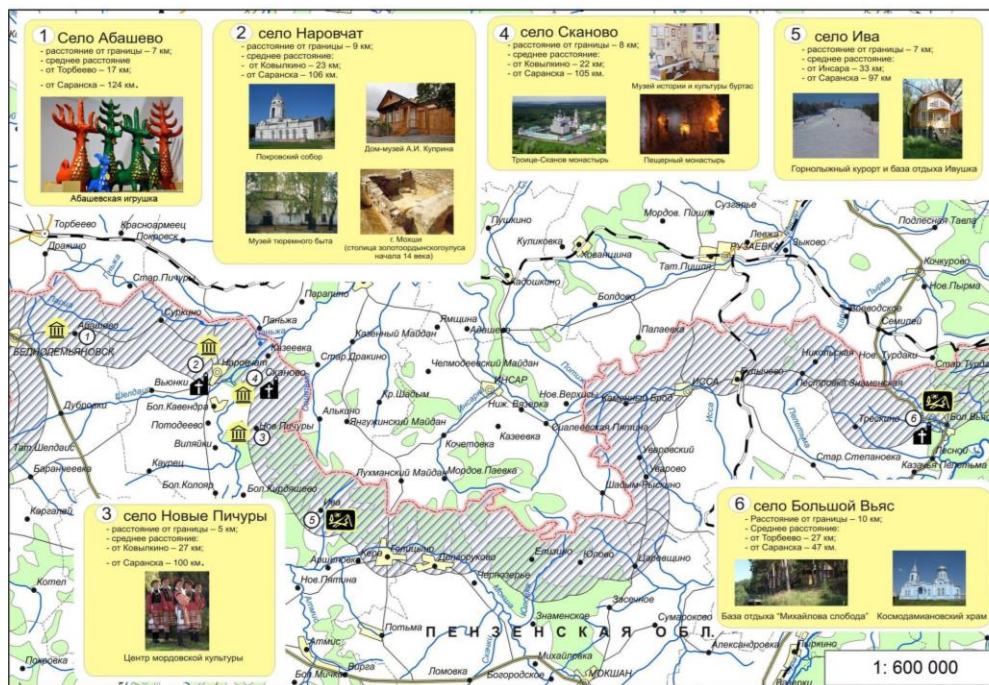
1 Село Абашево
- расстояние от границы – 7 км;
- среднее расстояние
- от Торбеево – 17 км;
- от Саранска – 124 км.
Абашевская игрушка

2 село Наровчат
- расстояние от границы – 9 км;
- среднее расстояние:
- от Ковылкино – 23 км;
- от Саранска – 106 км.
Покровский собор
Дом-музей А.И. Куприна
Музей тюремного быта
г. Мокши (столица золотоордынскогоулуса начала 14 века)

4 село Сканово
- расстояние от границы – 8 км;
- среднее расстояние:
- от Ковылкино – 22 км;
- от Саранска – 105 км.
Музей истории и культуры буртас
Троице-Сканов монастырь
Пещерный монастырь

5 село Ива
- расстояние от границы – 7 км;
- среднее расстояние:
- от Инсара – 33 км;
- от Саранска – 97 км
Горнолыжный курорт и база отдыха Ивушка

Торбеево
Красноармеец
Покровск
Дракино
Стар. Пичуры
Абашево
БЕДНОДЕМЬЯНОВСК
Дубровки
Тат. Шелдаис
Барановка
Сурхино
Паньжа
Наровчат
Казеевка
Вьюнки
Сканово
Бол. Кавендра
Потодеево
Виляйки
Нов. Пичуры
Каурец
Бол. Колояр
Бол. Кирдяшево
Парапино
Стар. Дракино
Каменный Майдан
Алькино
Янгужинский Майдан
Кр. Шадым
Ямщина
Челмодеевский Майдан
Адашево
ИНСАР
Ниж. Вязерка
Кочетовка
Казеевка
Лухманский Майдан
Мордов. Паевка
Ива
Пушкино
Куликовка
Мордов. Пишля
Сузарье
Левжа
РУЗАЕВКА
Хованщина
Тат. Пишля
Выково
Кадошкино
Болдово
Палаевка
Подлесная Тавла
Кочкурово
Нов. Пырма
Семилей
Нов. Турдаки
Стар. Турдаки
Нов. Верхиси
Каменный Брод
ИССА
Сиалеевская Пятина
Уваровский
Уварово
Шадым-Рыскино
Никольская
Песчаный Зиминская
Трескино
Бол. Вьяс
Стар. Степановка
Казаньин Пятина
Кочелаево
Котел
Нов. Пятина
Атишево
Керн
Телешово
Пачарукова
Ерышово
Юрово
Царевщино
Черкасское
Знаменское
Засечное
Сумароково
Александровка
Потьма
Михайловка
Богородское
Ломовка
Атмис
Бол. Мичкас
Варга
МОКШАН
Поковка
Каргалей
Нов. Пятина

3 село Новые Пичуры
- расстояние от границы – 5 км;
- среднее расстояние:
- от Ковылкино – 27 км;
- от Саранска – 100 км.
Центр мордовской культуры

6 село Большой Вьяс
- Расстояние от границы – 10 км;
- среднее расстояние:
- от Торбеево – 27 км;
- от Саранска – 47 км.
База отдыха "Михайлова слобода"
Космодамиановский храм

ПЕНЗЕНСКАЯ ОБЛ.

1: 600 000